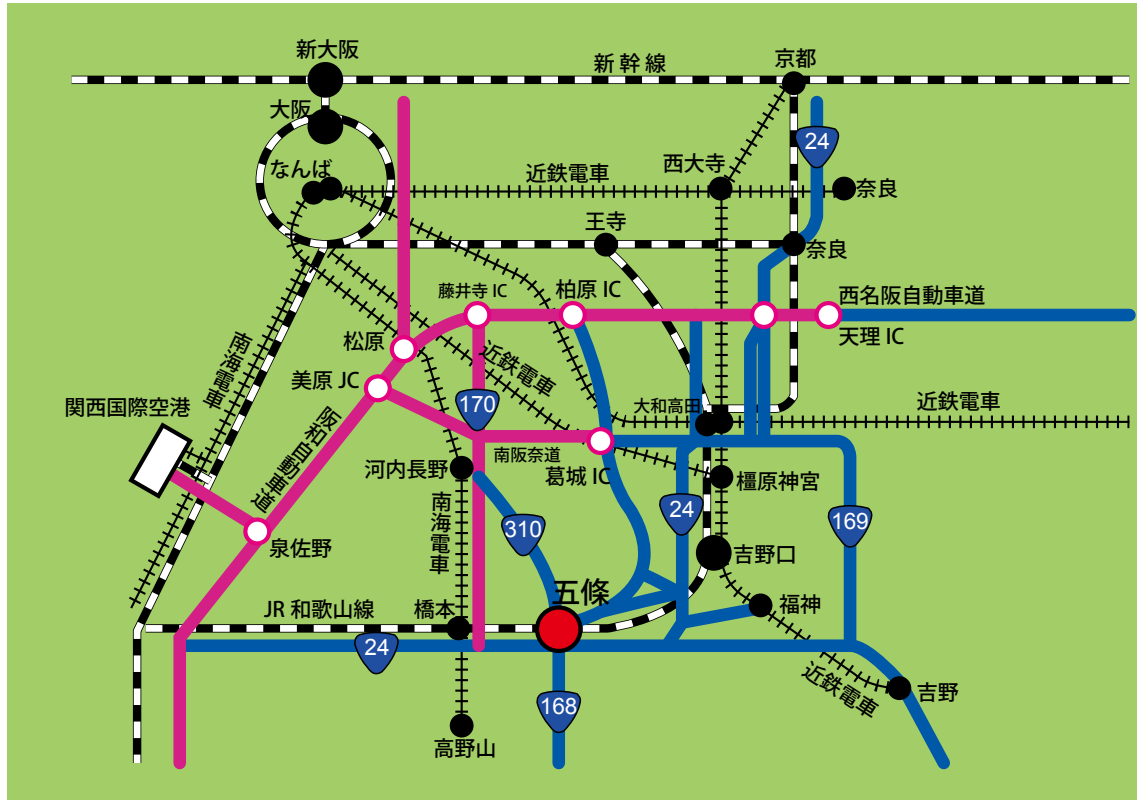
新大阪
新幹線
京都
大阪
24
なんば
近鉄電車
西大寺
奈良
王寺
奈良
藤井寺 IC
柏原 IC
西名阪自動車道
松原
天理 IC
美原 JC
南海電車
近鉄電車
170
大和高田
近鉄電車
関西国際空港
阪和自動車道
南阪奈道
河内長野
葛城 IC
橿原神宮
南海電車
24
169
310
泉佐野
吉野口
五條
福神
JR 和歌山線
橋本
24
近鉄電車
吉野
168
高野山